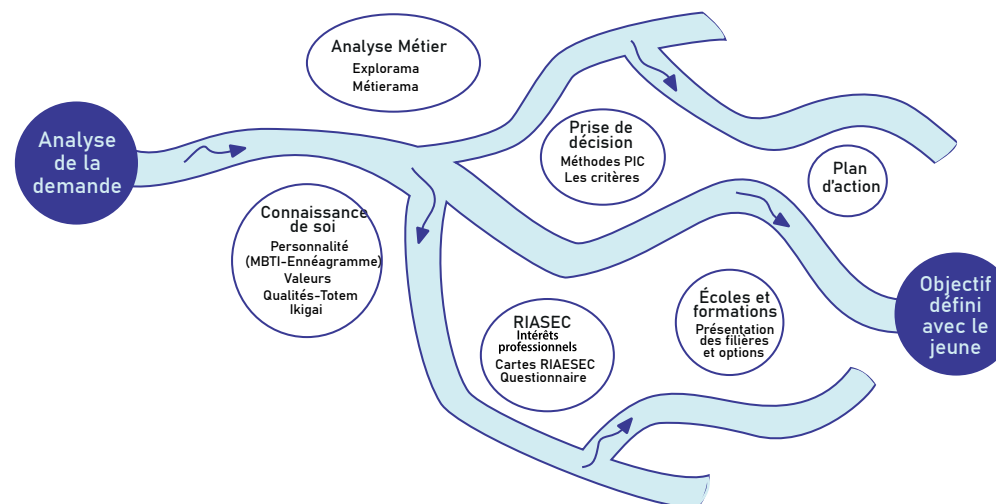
Analyse de la demande

Analyse Métier
Explorama
Métierama

Prise de décision
Méthodes PIC
Les critères

Plan d'action

Connaissance de soi
Personnalité (MBTI-Ennéagramme)
Valeurs
Qualités-Totem
Ikigai

RIASEC
Intérêts professionnels
Cartes RIAESEC
Questionnaire

Écoles et formations
Présentation des filières et options

Objectif défini avec le jeune